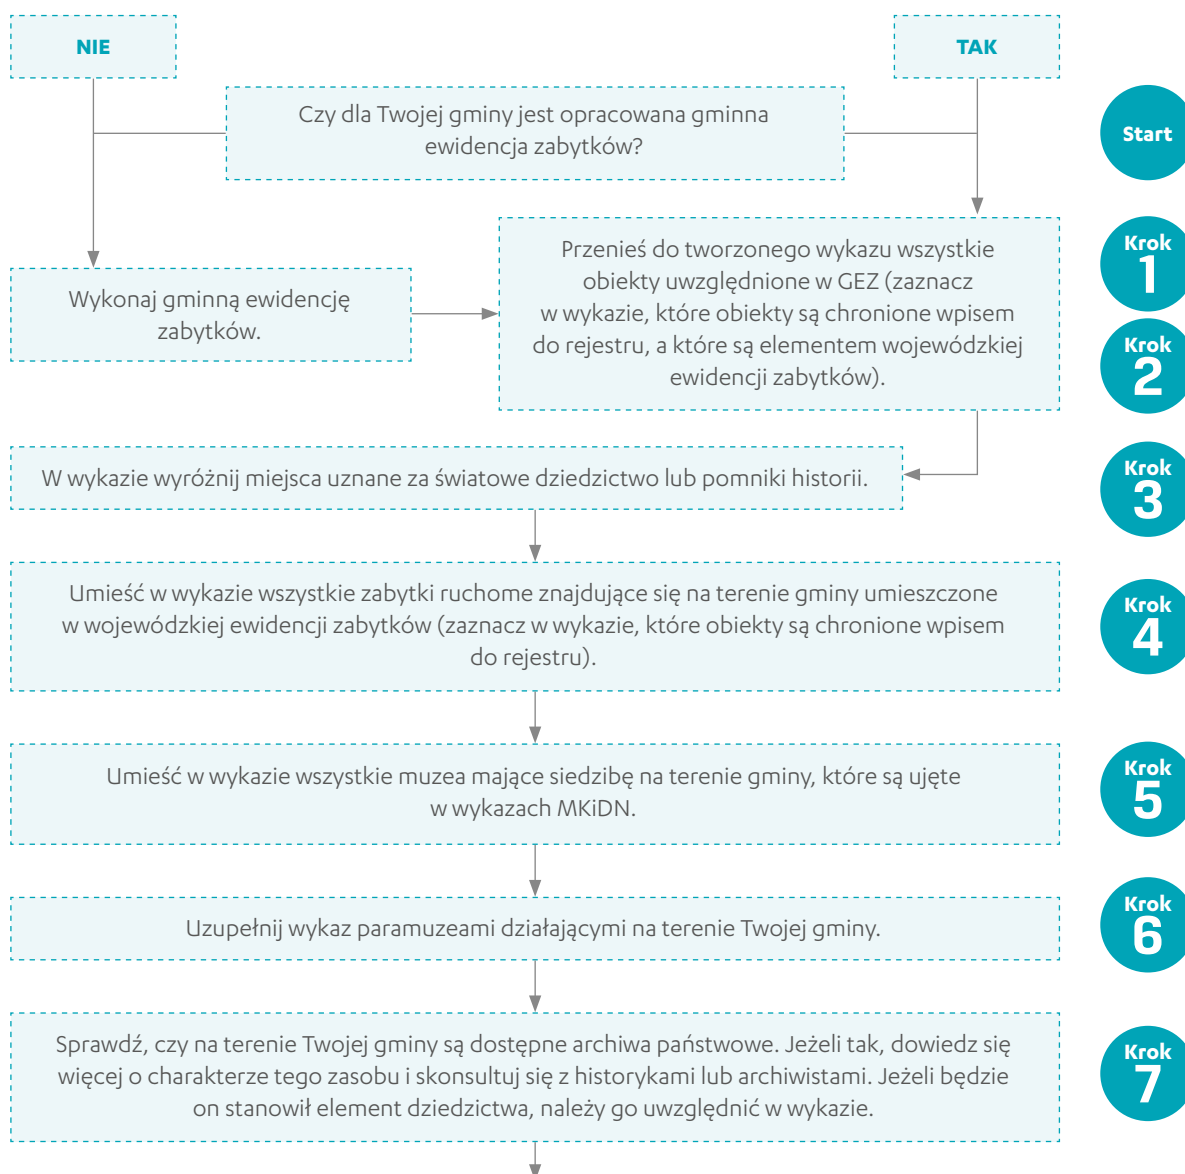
NIE

TAK

Start

Czy dla Twojej gminy jest opracowana gminna ewidencja zabytków?

Krok 1

Krok 2

Wykonaj gminną ewidencję zabytków.

Przenieś do tworzonego wykazu wszystkie obiekty uwzględnione w GEZ (zaznacz w wykazie, które obiekty są chronione wpisem do rejestru, a które są elementem wojewódzkiej ewidencji zabytków).

Krok 3

W wykazie wyróżnij miejsca uznane za światowe dziedzictwo lub pomniki historii.

Krok 4

Umieść w wykazie wszystkie zabytki ruchome znajdujące się na terenie gminy umieszczone w wojewódzkiej ewidencji zabytków (zaznacz w wykazie, które obiekty są chronione wpisem do rejestru).

Krok 5

Umieść w wykazie wszystkie muzea mające siedzibę na terenie gminy, które są ujęte w wykazach MKiDN.

Krok 6

Uzupełnij wykaz paramuzeami działającymi na terenie Twojej gminy.

Krok 7

Sprawdź, czy na terenie Twojej gminy są dostępne archiwa państwowe. Jeżeli tak, dowiedz się więcej o charakterze tego zasobu i skonsultuj się z historykami lub archiwistami. Jeżeli będzie on stanowił element dziedzictwa, należy go uwzględnić w wykazie.